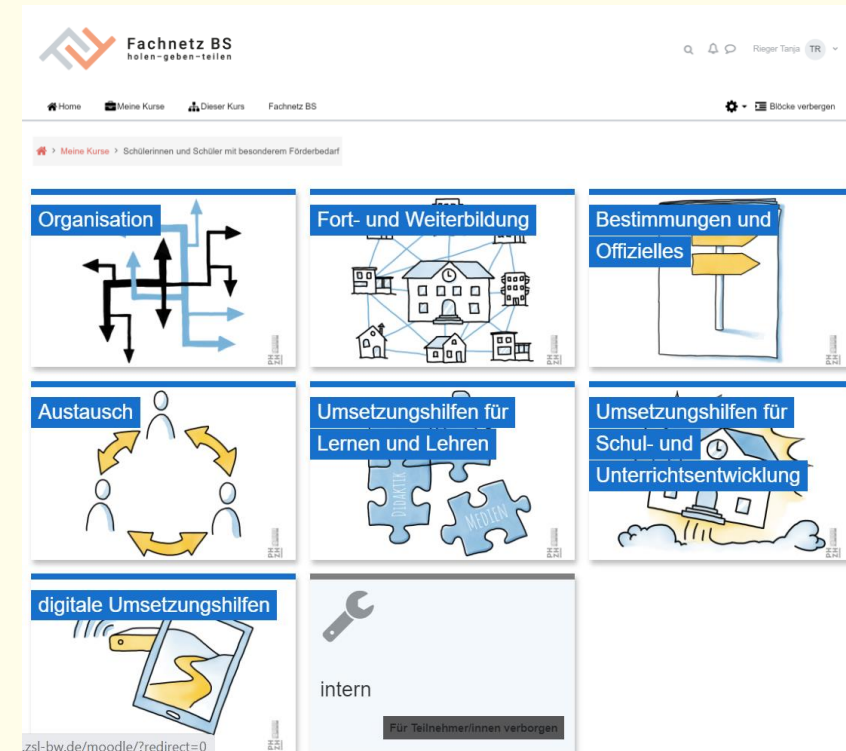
Fachnetz BS
holen–geben–teilen

Rieger Tanja TR

Home Meine Kurse Dieser Kurs Fachnetz BS

Blöcke verbergen

Meine Kurse > Schülerinnen und Schüler mit besonderem Förderbedarf

Organisation

Fort- und Weiterbildung

Bestimmungen und Offizielles

Austausch

Umsetzungshilfen für Lernen und Lehren

DIDAKTIK

MEDIEN

Umsetzungshilfen für Schul- und Unterrichtsentwicklung

digitale Umsetzungshilfen

intern

Für Teilnehmer/innen verborgen

zsl-bw.de/moodle/?redirect=0